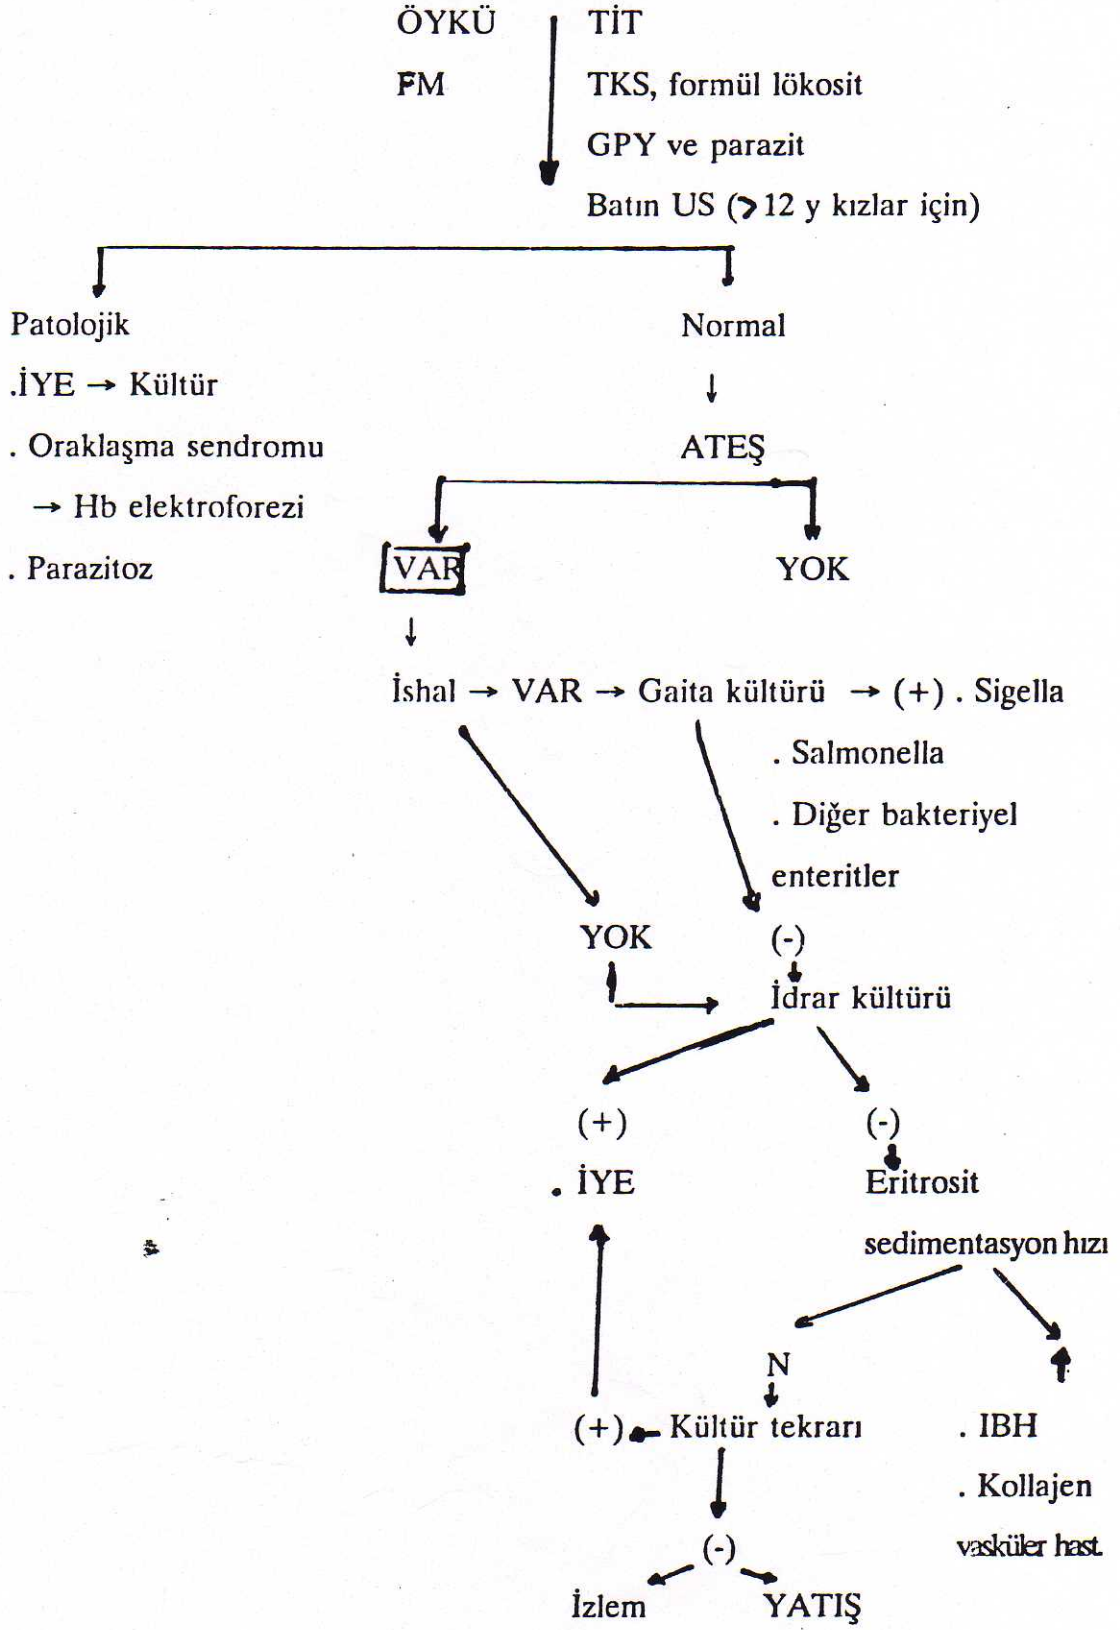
ÖYKÜ TİT

FM TKS, formül lökosit

GPY ve parazit

Batın US (> 12 y kızlar için)

Patolojik

.İYE → Kültür

. Oraklaşma sendromu

→ Hb elektroforezi

. Parazitoz

Normal

↓

ATEŞ

VAR

YOK

↓

İshal → VAR → Gaita kültürü → (+) . Sigella

. Salmonella

. Diğer bakteriyel enteritler

YOK

(-)

İdrar kültürü

(+)

. İYE

(-)

Eritrosit sedimentasyon hızı

N

↑

(+) ← Kültür tekrarı

. IBH

. Kollajen vasküler hast

(-)

İzlem

YATIŞ